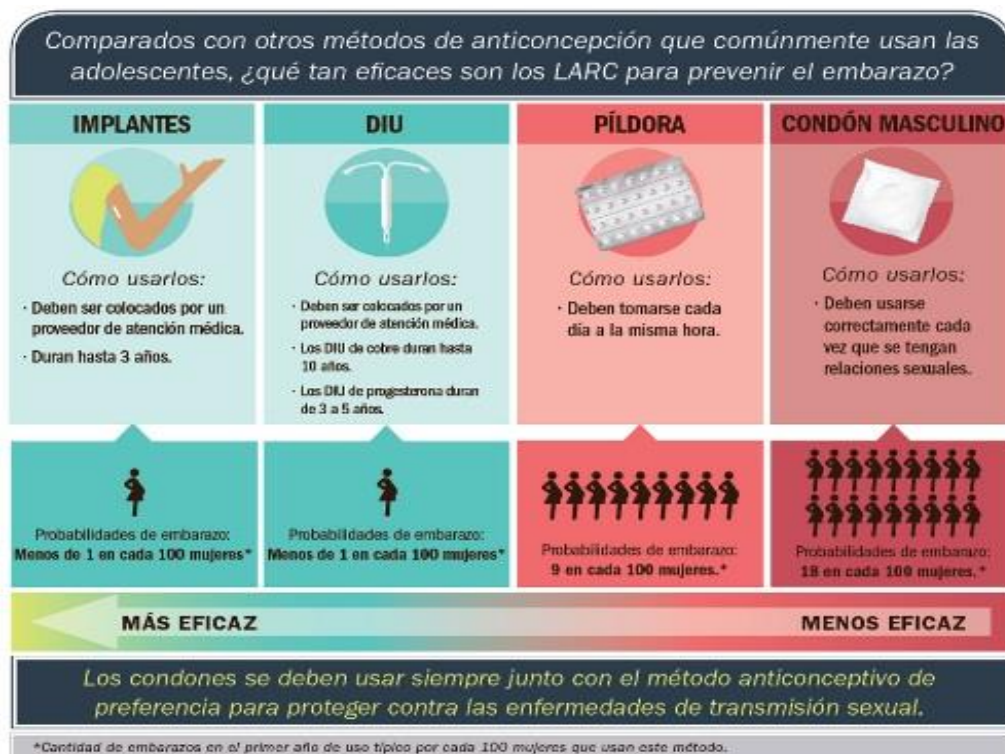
Comparados con otros métodos de anticoncepción que comúnmente usan las adolescentes, ¿qué tan eficaces son los LARC para prevenir el embarazo?

IMPLANTES

Cómo usarlos:

· Deben ser colocados por un proveedor de atención médica.

· Duran hasta 3 años.

Probabilidades de embarazo: Menos de 1 en cada 100 mujeres*

DIU

Cómo usarlos:

· Deben ser colocados por un proveedor de atención médica.

· Los DIU de cobre duran hasta 10 años.

· Los DIU de progesterona duran de 3 a 5 años.

Probabilidades de embarazo: Menos de 1 en cada 100 mujeres*

PÍLDORA

Cómo usarlos:

· Deben tomarse cada día a la misma hora.

Probabilidades de embarazo: 9 en cada 100 mujeres.*

CONDÓN MASCULINO

Cómo usarlos:

· Deben usarse correctamente cada vez que se tengan relaciones sexuales.

Probabilidades de embarazo: 18 en cada 100 mujeres.*

MÁS EFICAZ

MENOS EFICAZ

Los condones se deben usar siempre junto con el método anticonceptivo de preferencia para proteger contra las enfermedades de transmisión sexual.

*Cantidad de embarazos en el primer año de uso típico por cada 100 mujeres que usan este método.